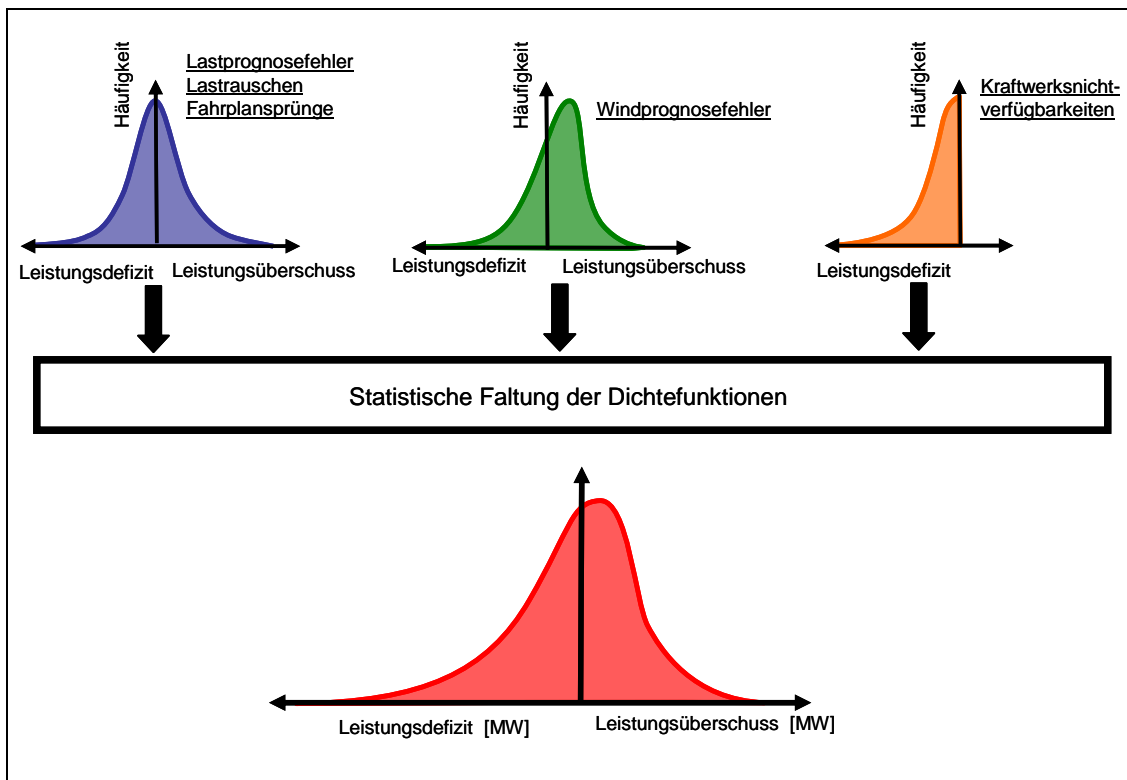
Häufigkeit

Lastprognosefehler
Lastrauschen
Fahrplansprünge

Leistungsdefizit Leistungsüberschuss

Häufigkeit

Windprognosefehler

Leistungsdefizit Leistungsüberschuss

Häufigkeit

Kraftwerksnichtverfügbarkeiten

Leistungsdefizit

Statistische Faltung der Dichtefunktionen

Leistungsdefizit [MW] Leistungsüberschuss [MW]